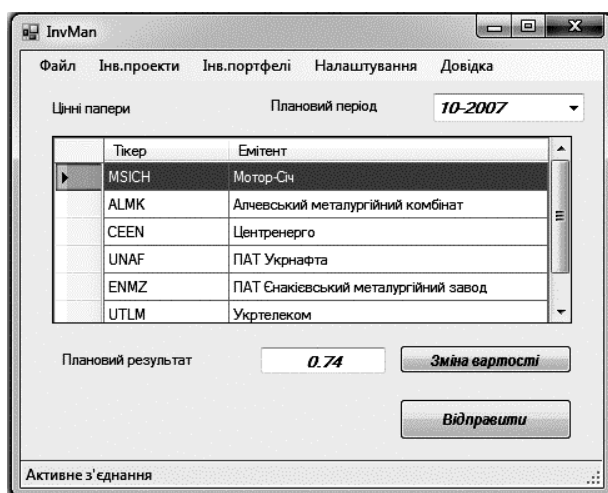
InvMan

Файл Інв.проекти Інв.портфелі Налаштування Довідка

Цінні папери

Плановий період

10-2007

| Тікер | Емітент |
|---|---|
| MSICH | Мотор-Січ |
| ALMK | Алчевський металургійний комбінат |
| CEEN | Центренерго |
| UNAF | ПАТ Укрнафта |
| ENMZ | ПАТ Єнакієвський металургійний завод |
| UTLM | Укртелеком |

Плановий результат

0.74

Зміна вартості

Відправити

Активне з'єднання